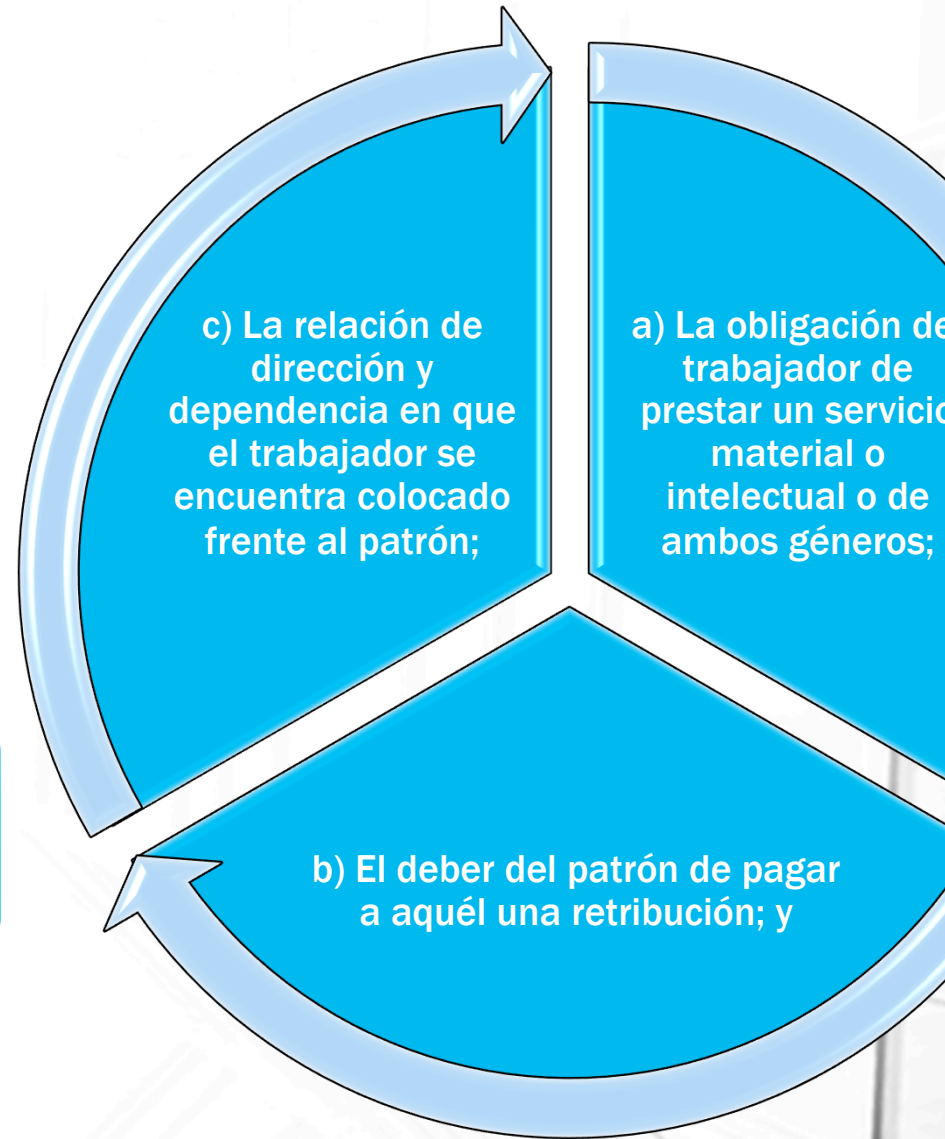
a) La obligación de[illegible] trabajador de prestar un servicio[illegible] material o intelectual o de ambos géneros;

b) El deber del patrón de pagar a aquél una retribución; y

c) La relación de dirección y dependencia en que el trabajador se encuentra colocado frente al patrón;